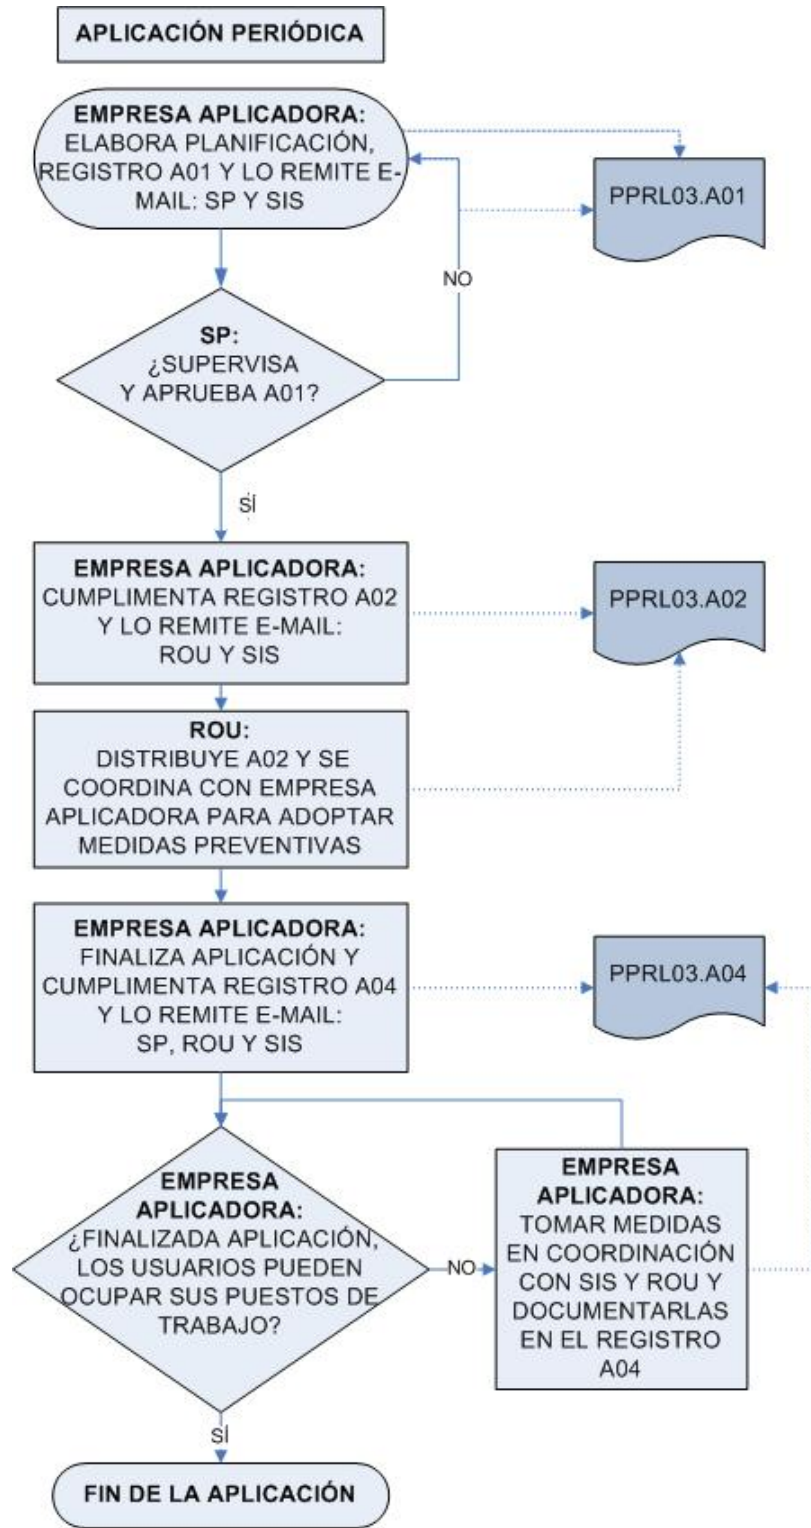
APLICACIÓN PERIÓDICA

EMPRESA APLICADORA: ELABORA PLANIFICACIÓN, REGISTRO A01 Y LO REMITE E-MAIL: SP Y SIS

PPRL03.A01

NO

SP: ¿SUPERVISA Y APRUEBA A01?

SÍ

EMPRESA APLICADORA: CUMPLIMENTA REGISTRO A02 Y LO REMITE E-MAIL: ROU Y SIS

PPRL03.A02

ROU: DISTRIBUYE A02 Y SE COORDINA CON EMPRESA APLICADORA PARA ADOPTAR MEDIDAS PREVENTIVAS

EMPRESA APLICADORA: FINALIZA APLICACIÓN Y CUMPLIMENTA REGISTRO A04 Y LO REMITE E-MAIL: SP, ROU Y SIS

PPRL03.A04

EMPRESA APLICADORA: ¿FINALIZADA APLICACIÓN, LOS USUARIOS PUEDEN OCUPAR SUS PUESTOS DE TRABAJO?

NO

EMPRESA APLICADORA: TOMAR MEDIDAS EN COORDINACIÓN CON SIS Y ROU Y DOCUMENTARLAS EN EL REGISTRO A04

SÍ

FIN DE LA APLICACIÓN